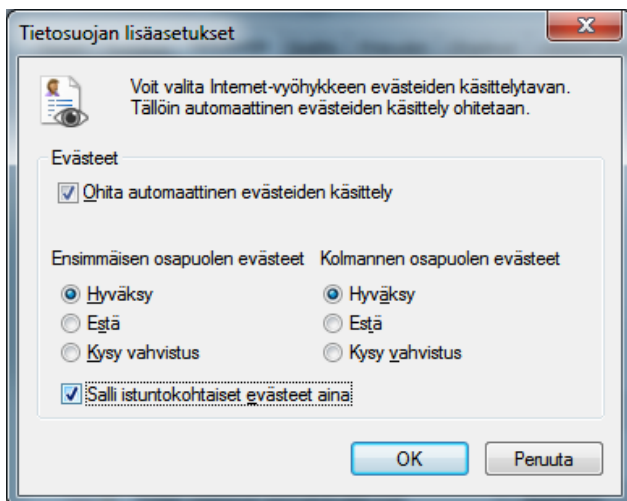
Tietosuojan lisäasetukset

Voit valita Internet-vyöhykkeen evästeiden käsittelytavan. Tällöin automaattinen evästeiden käsittely ohitetaan.

Evästeet

Ohita automaattinen evästeiden käsittely

Ensimmäisen osapuolen evästeet

Hyväksy

Estä

Kysy vahvistus

Kolmannen osapuolen evästeet

Hyväksy

Estä

Kysy vahvistus

Salli istuntokohtaiset evästeet aina

OK

Peruuta